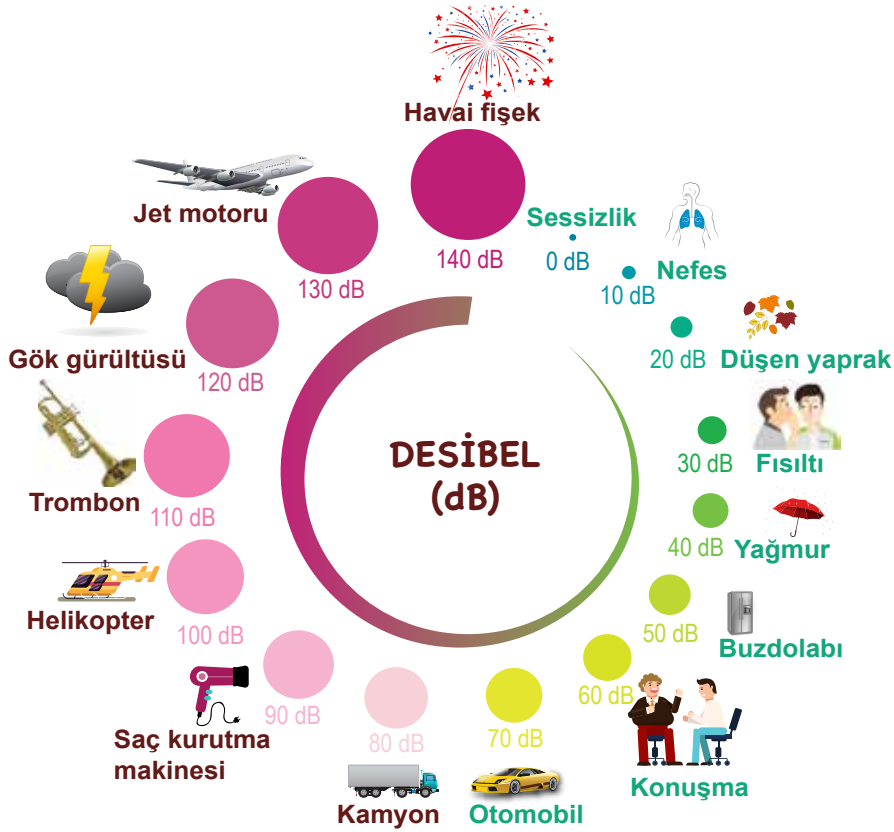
DESİBEL (dB)

Havai fişek
140 dB
Sessizlik
0 dB
Nefes
10 dB
20 dB
Düşen yaprak
30 dB
Fısıltı
40 dB
Yağmur
50 dB
Buzdolabı
60 dB
Konuşma
70 dB
Otomobil
80 dB
Kamyon
90 dB
Saç kurutma makinesi
100 dB
Helikopter
110 dB
Trombon
120 dB
Gök gürültüsü
130 dB
Jet motoru